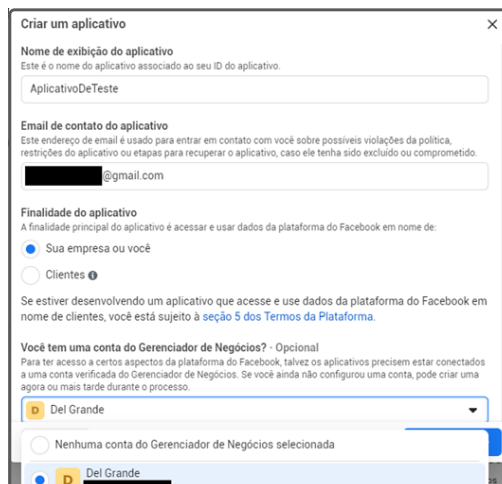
Criar um aplicativo

×

Nome de exibição do aplicativo
Este é o nome do aplicativo associado ao seu ID do aplicativo.

AplicativoDeTeste

Email de contato do aplicativo
Este endereço de email é usado para entrar em contato com você sobre possíveis violações da política, restrições do aplicativo ou etapas para recuperar o aplicativo, caso ele tenha sido excluído ou comprometido.

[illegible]@gmail.com

Finalidade do aplicativo
A finalidade principal do aplicativo é acessar e usar dados da plataforma do Facebook em nome de:

Sua empresa ou você

Clientes

Se estiver desenvolvendo um aplicativo que acesse e use dados da plataforma do Facebook em nome de clientes, você está sujeito à seção 5 dos Termos da Plataforma.

Você tem uma conta do Gerenciador de Negócios? · Opcional
Para ter acesso a certos aspectos da plataforma do Facebook, talvez os aplicativos precisem estar conectados a uma conta verificada do Gerenciador de Negócios. Se você ainda não configurou uma conta, pode criar uma agora ou mais tarde durante o processo.

D Del Grande

Nenhuma conta do Gerenciador de Negócios selecionada

D Del Grande
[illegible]